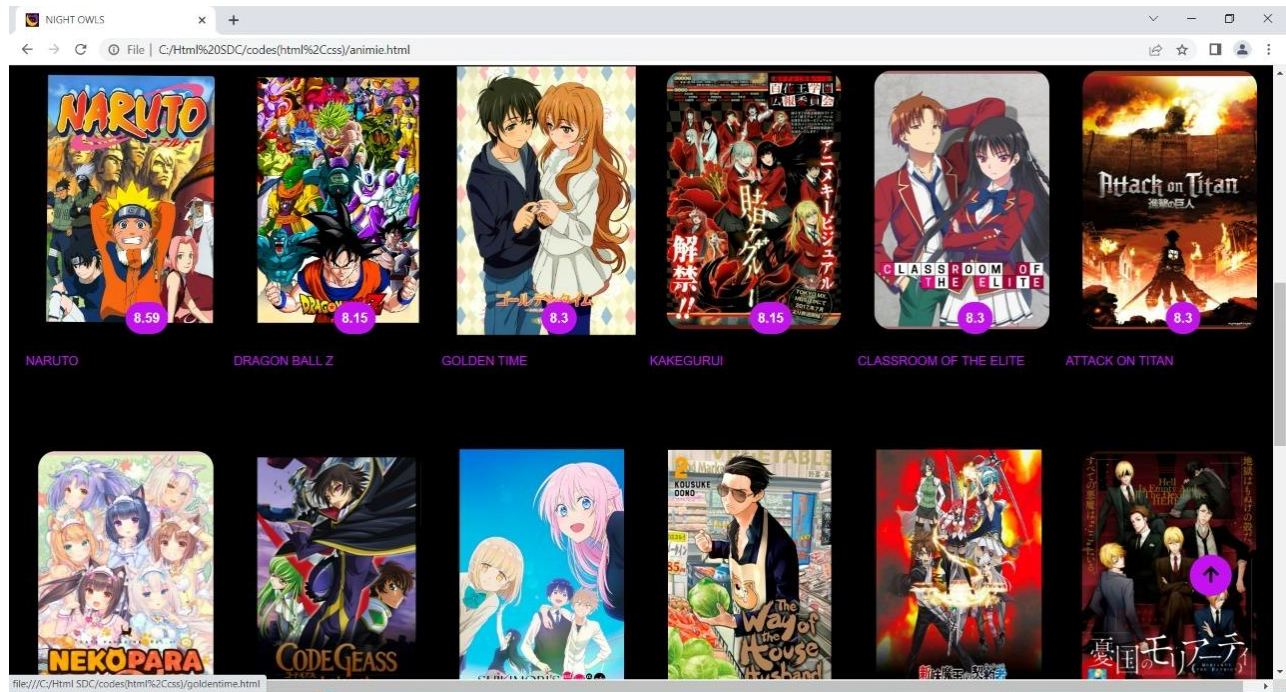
NIGHT OWLS ×  +

File | C:/Html%20SDC/codes(html%2Ccss)/animie.html

NARUTO

DRAGON BALL Z

8.59

8.15

ゴールデンタイム

8.3

アニメキービジュアル

賭ケグルイ

解禁!!

8.15

CLASSROOM OF THE ELITE

8.3

Attack on Titan

進撃の巨人

8.3

NARUTO

DRAGON BALL Z

GOLDEN TIME

KAKEGURUI

CLASSROOM OF THE ELITE

ATTACK ON TITAN

NEKOPARA

CODE GEASS

KOUSUKE OONO

The Way of the House Husband

憂国のモリアーティ

file:///C:/Html SDC/codes(html%2Ccss)/goldentime.html